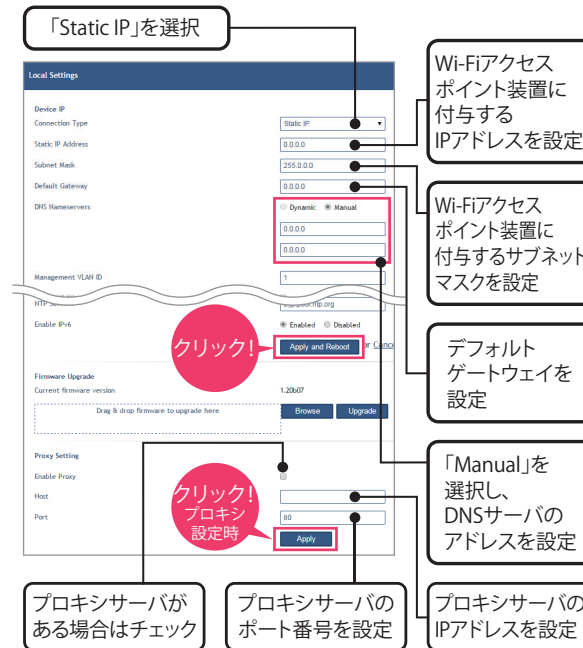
「Static IP」を選択

Local Settings

Device IP

Connection Type Static IP

Static IP Address 0.0.0.0

Subnet Mask 255.0.0.0

Default Gateway 0.0.0.0

DNS Nameservers Dynamic Manual

0.0.0.0

0.0.0.0

Management VLAN ID 1

HTP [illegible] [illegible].ntp.org

Enable IPv6 Enabled Disabled

クリック!

Apply and Reboot

or Canc

Firmware Upgrade

Current firmware version 1.20b07

Drag & drop firmware to upgrade here

Browse Upgrade

Proxy Setting

Enable Proxy

Host

Port 80

クリック! プロキシ設定時

Apply

Wi-Fiアクセスポイント装置に付与するIPアドレスを設定

Wi-Fiアクセスポイント装置に付与するサブネットマスクを設定

デフォルトゲートウェイを設定

「Manual」を選択し、DNSサーバのアドレスを設定

プロキシサーバがある場合はチェック

プロキシサーバのポート番号を設定

プロキシサーバのIPアドレスを設定